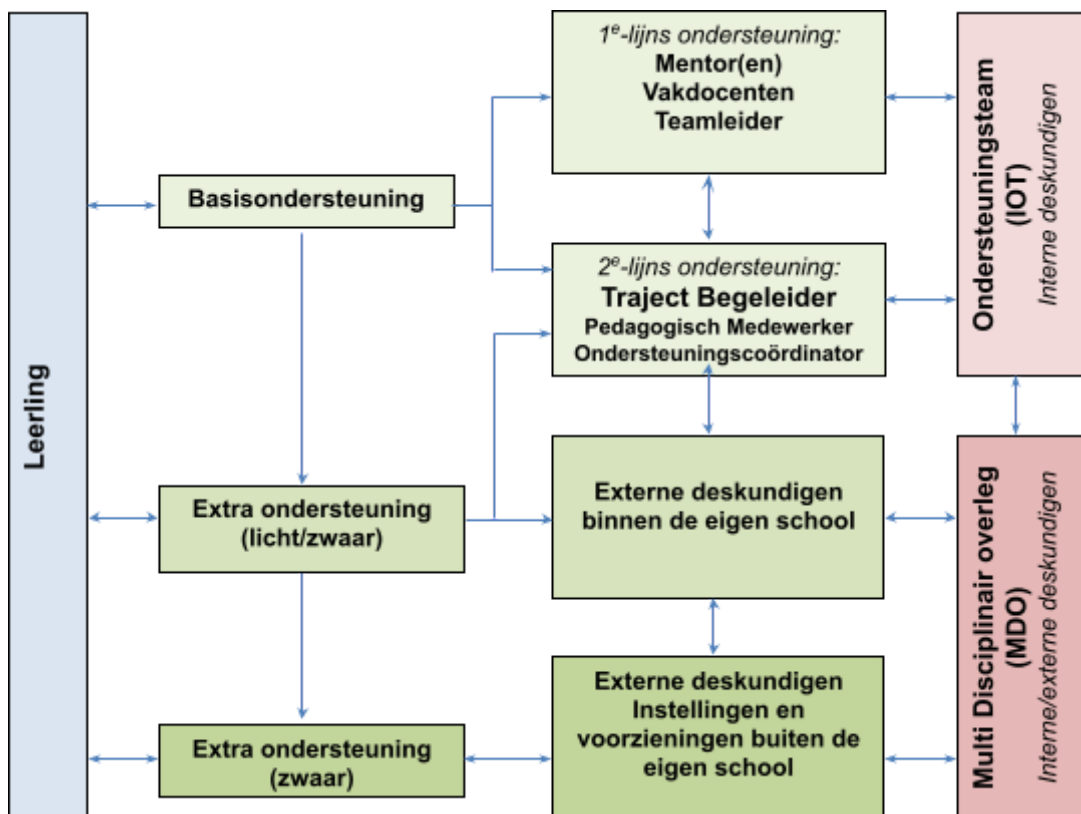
Leerling

Basisondersteuning

Extra ondersteuning (licht/zwaar)

Extra ondersteuning (zwaar)

$1^e$-lijns ondersteuning:
Mentor(en)
Vakdocenten
Teamleider

$2^e$-lijns ondersteuning:
Traject Begeleider
Pedagogisch Medewerker
Ondersteuningscoördinator

Externe deskundigen binnen de eigen school

Externe deskundigen Instellingen en voorzieningen buiten de eigen school

Ondersteuningsteam (IOT)
Interne deskundigen

Multi Disciplinair overleg (MDO)
Interne/externe deskundigen